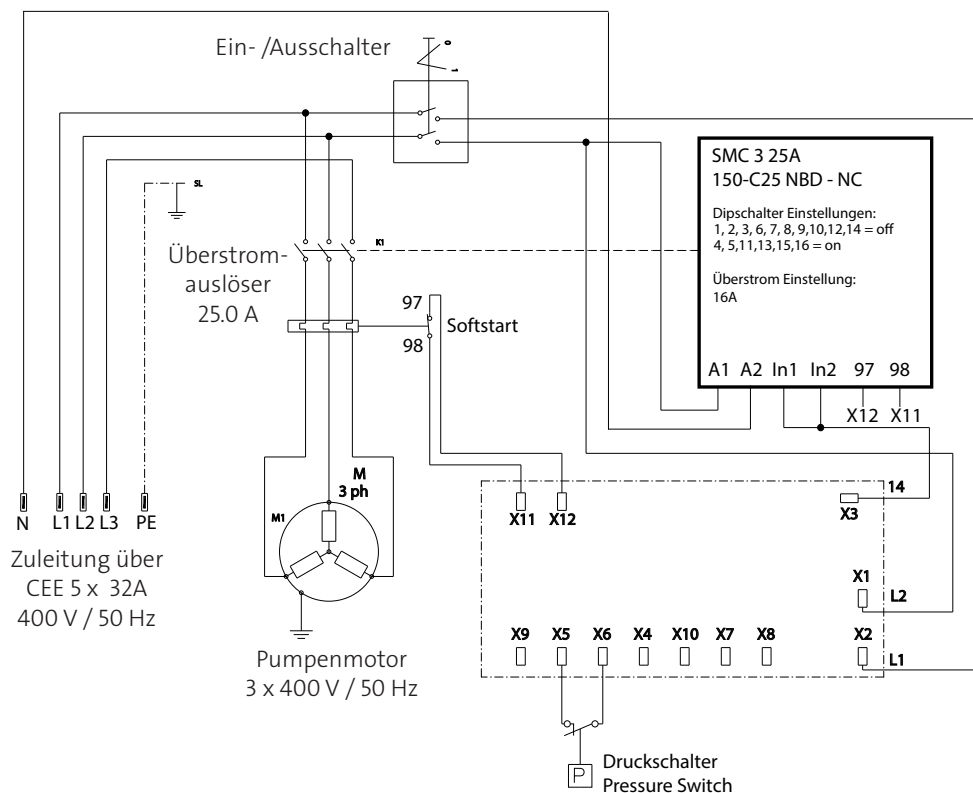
Ein- /Ausschalter

0

1

SL

K1

Überstromauslöser
25.0 A

SMC 3 25A
150-C25 NBD - NC

Dipschalter Einstellungen:
1, 2, 3, 6, 7, 8, 9,10,12,14 = off
4, 5,11,13,15,16 = on

Überstrom Einstellung:
16A

A1 A2 In1 In2 97 98

X12 X11

97
Softstart
98

M
3 ph

M1

N L1 L2 L3 PE

Zuleitung über
CEE 5 x 32A
400 V / 50 Hz

Pumpenmotor
3 x 400 V / 50 Hz

X11 X12

14
X3

X1
L2

X9 X5 X6 X4 X10 X7 X8 X2
L1

P
Druckschalter
Pressure Switch